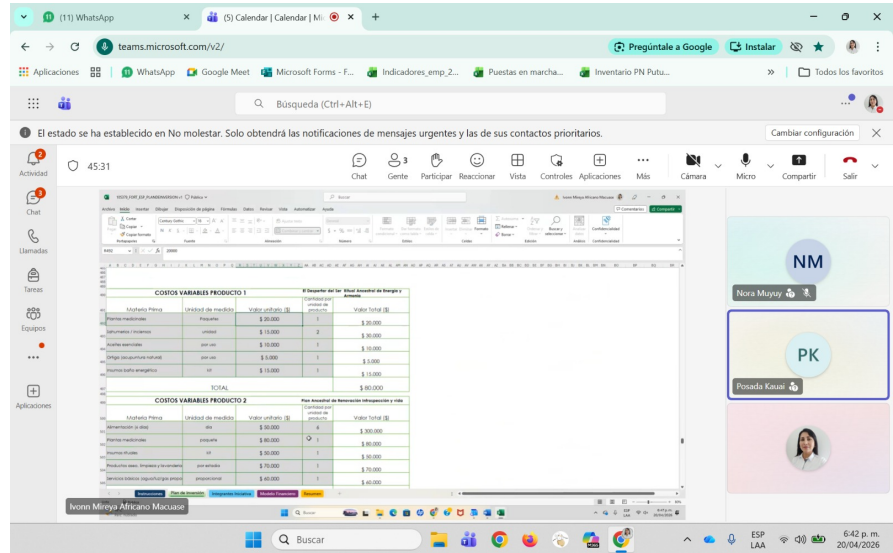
(11) WhatsApp
(5) Calendar | Calendar | Mi
teams.microsoft.com/v2/
Pregúntale a Google
Instalar
Aplicaciones
WhatsApp
Google Meet
Microsoft Forms - F...
Indicadores_emp_2...
Puestas en marcha...
Inventario PN Putu...
Todos los favoritos
Búsqueda (Ctrl+Alt+E)
El estado se ha establecido en No molestar. Solo obtendrá las notificaciones de mensajes urgentes y las de sus contactos prioritarios.
Cambiar configuración
Actividad
Chat
Llamadas
Tareas
Equipos
Aplicaciones
45:31
Chat
Gente 3
Participar
Reaccionar
Vista
Controles
Aplicaciones
Más
Cámara
Micro
Compartir
Salir

| COSTOS VARIABLES PRODUCTO 1 | | | El Despertar del Ser Ritual Ancestral de Energía y Armonía | |
|---|---|---|---|---|
| Materia Prima | Unidad de medida | Valor unitario ($) | Cantidad por unidad de producto | Valor Total ($) |
| Plantas medicinales | Paquete | $ 20.000 | 1 | $ 20.000 |
| Sahumerios / incienso | unidad | $ 15.000 | 2 | $ 30.000 |
| Aceites esenciales | por uso | $ 10.000 | 1 | $ 10.000 |
| Ortiga (acupuntura natural) | por uso | $ 5.000 | 1 | $ 5.000 |
| Insumos baño energético | kit | $ 15.000 | 1 | $ 15.000 |
| TOTAL | | | | $ 80.000 |

| COSTOS VARIABLES PRODUCTO 2 | | | Plan Ancestral de Renovación Introspección y vida | |
|---|---|---|---|---|
| Materia Prima | Unidad de medida | Valor unitario ($) | Cantidad por unidad de producto | Valor Total ($) |
| Alimentación (x días) | día | $ 50.000 | 6 | $ 300.000 |
| Plantas medicinales | paquete | $ 80.000 | 1 | $ 80.000 |
| Insumos rituales | kit | $ 50.000 | 1 | $ 50.000 |
| Productos aseo, limpieza y lavandería | por estadía | $ 70.000 | 1 | $ 70.000 |
| Servicios básicos (agua/luz/gas propo | proporcional | $ 60.000 | 1 | $ 60.000 |

Instrucciones
Plan de Inversión
Integrantes Iniciativa
Modelo Financiero
Resumen
Ivonn Mireya Africano Macuase
NM
Nora Muyuy
PK
Posada Kauai
Buscar
ESP LAA
6:42 p. m.
20/04/2026